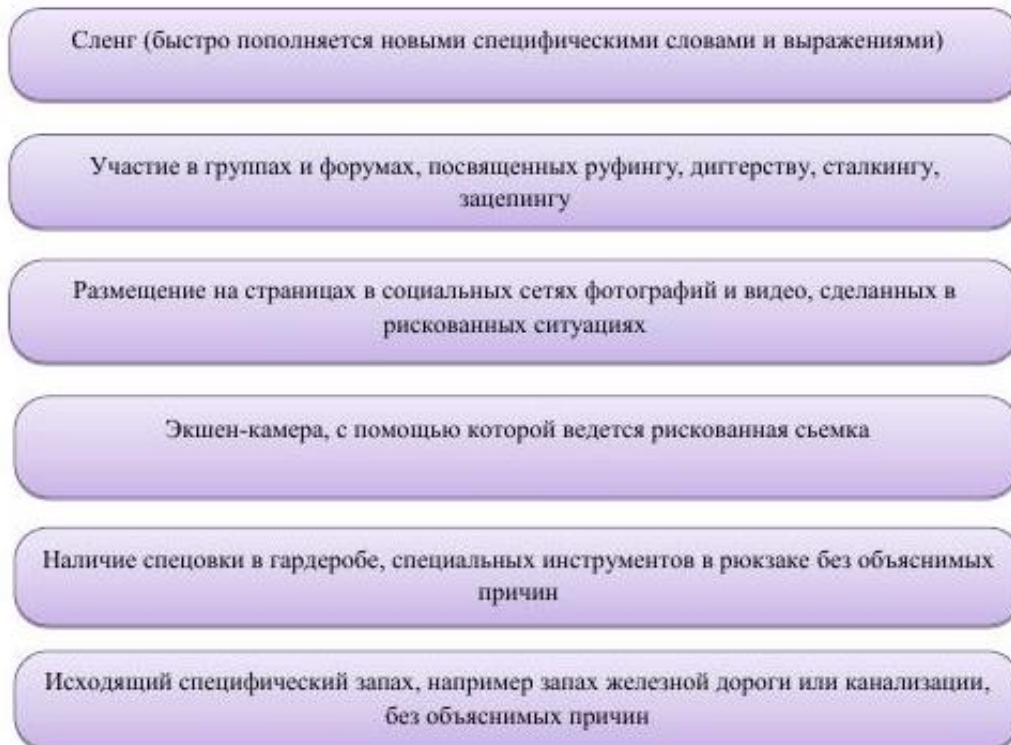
Сленг (быстро пополняется новыми специфическими словами и выражениями)

Участие в группах и форумах, посвященных руфингу, диггерству, сталкингу, зацепингу

Размещение на страницах в социальных сетях фотографий и видео, сделанных в рискованных ситуациях

Экшен-камера, с помощью которой ведется рискованная сьемка

Наличие спецовки в гардеробе, специальных инструментов в рюкзаке без объяснимых причин

Исходящий специфический запах, например запах железной дороги или канализации, без объяснимых причин